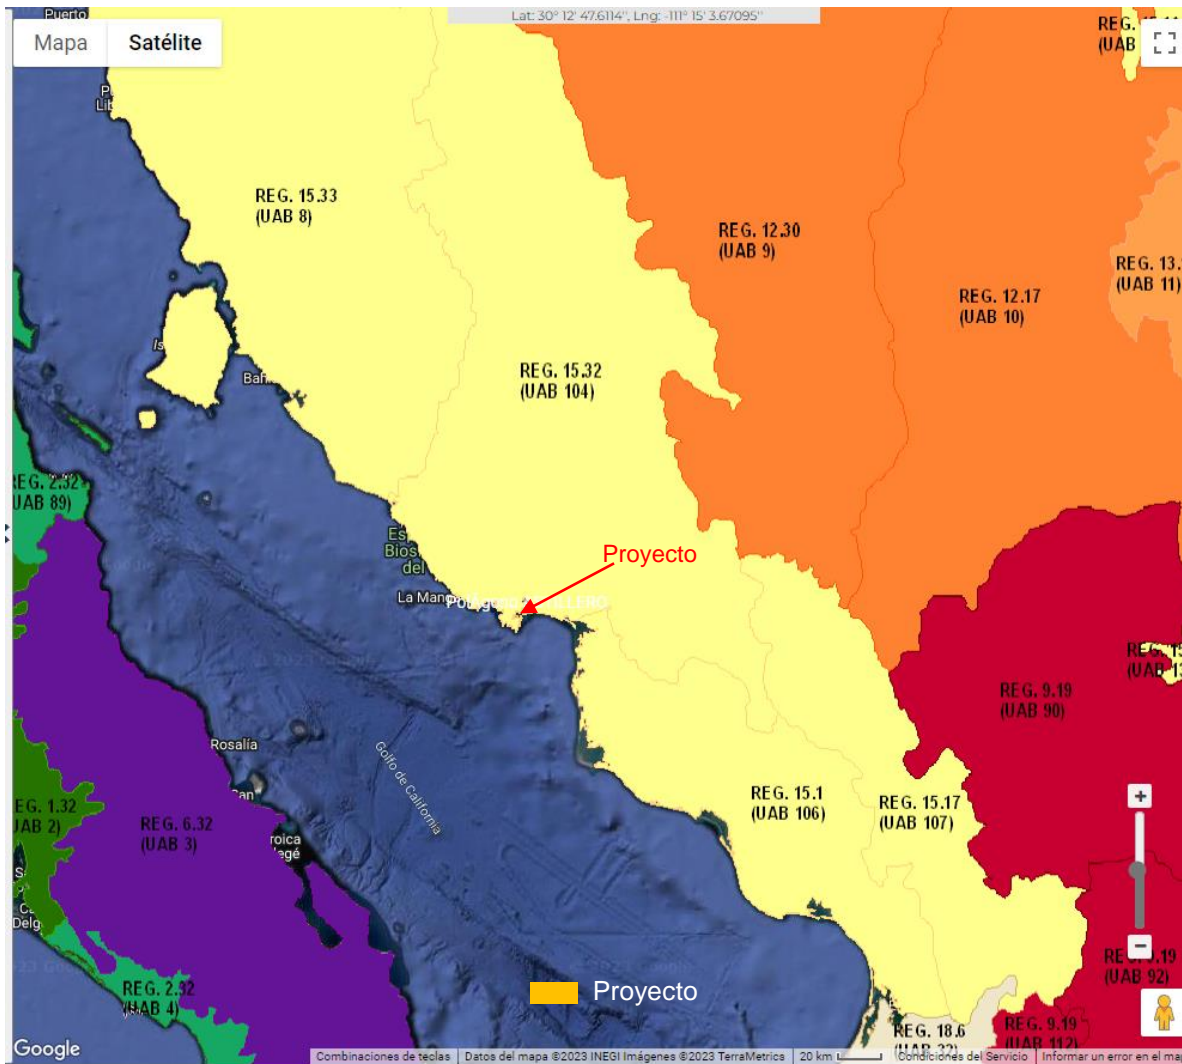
Puerto
Lat: 30° 12' 47.6114'', Lng: -111° 15' 3.67095''
Mapa
Satélite
REG. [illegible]
(UAB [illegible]
REG. 15.33
(UAB 8)
REG. 12.30
(UAB 9)
REG. 13.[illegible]
(UAB 11)
REG. 12.17
(UAB 10)
REG. 15.32
(UAB 104)
Bah
REG. 2.32
UAB 89)
Es
Bios
del
Proyecto
La Man
REG. 1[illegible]
(UAB 1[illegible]
REG. 9.19
(UAB 90)
Rosalía
Golfo de California
REG. 15.1
(UAB 106)
REG. 15.17
(UAB 107)
EG. 1.32
JAB 2)
REG. 6.32
(UAB 3)
REG. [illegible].19
(UAB 92)
REG. 2.32
(UAB 4)
Proyecto
REG. 18.6
(UAB 32)
REG. 9.19
(UAB 112)
Google
Combinaciones de teclas | Datos del mapa ©2023 INEGI Imágenes ©2023 TerraMetrics | 20 km | Condiciones del Servicio | Informar un error en el ma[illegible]